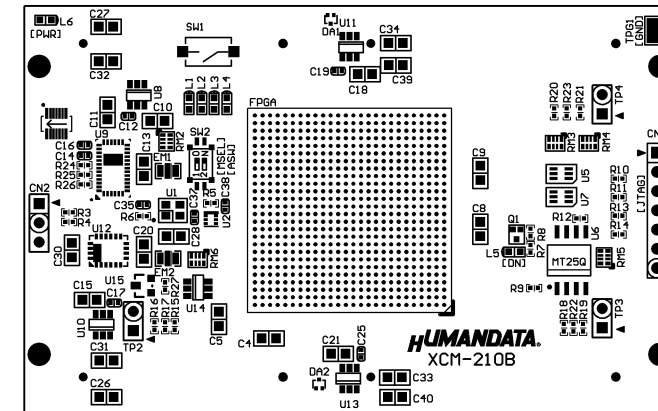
L6
[PWR]
C27
C32
SW1
DA1
U11
C34
C19
C18
C39
TPG1
[GND]
L1
L2
L3
L4
U8
C10
C11
C12
U9
C13
RM2
SW2
[MSEL]
[ASW]
C16
C14
R24
R25
R26
EM1
FPGA
R20
R23
R21
TP4
RM3
RM4
C9
U5
U7
R10
R11
R13
[JTAG]
CN2
R3
R4
C35
R6
U1
C37
R5
C38
U20
C28
C8
Q1
R12
R8
R7
U6
L5
[ON]
MT25Q
RM5
C30
U12
C20
RM6
EM2
U15
R27
C15
C17
R16
R17
R15
U14
R9
R18
R22
R19
TP3
U10
TP2
C31
C5
C4
C21
C25
HUMANDATA.
XCM-210B
C26
DA2
U13
C33
C40